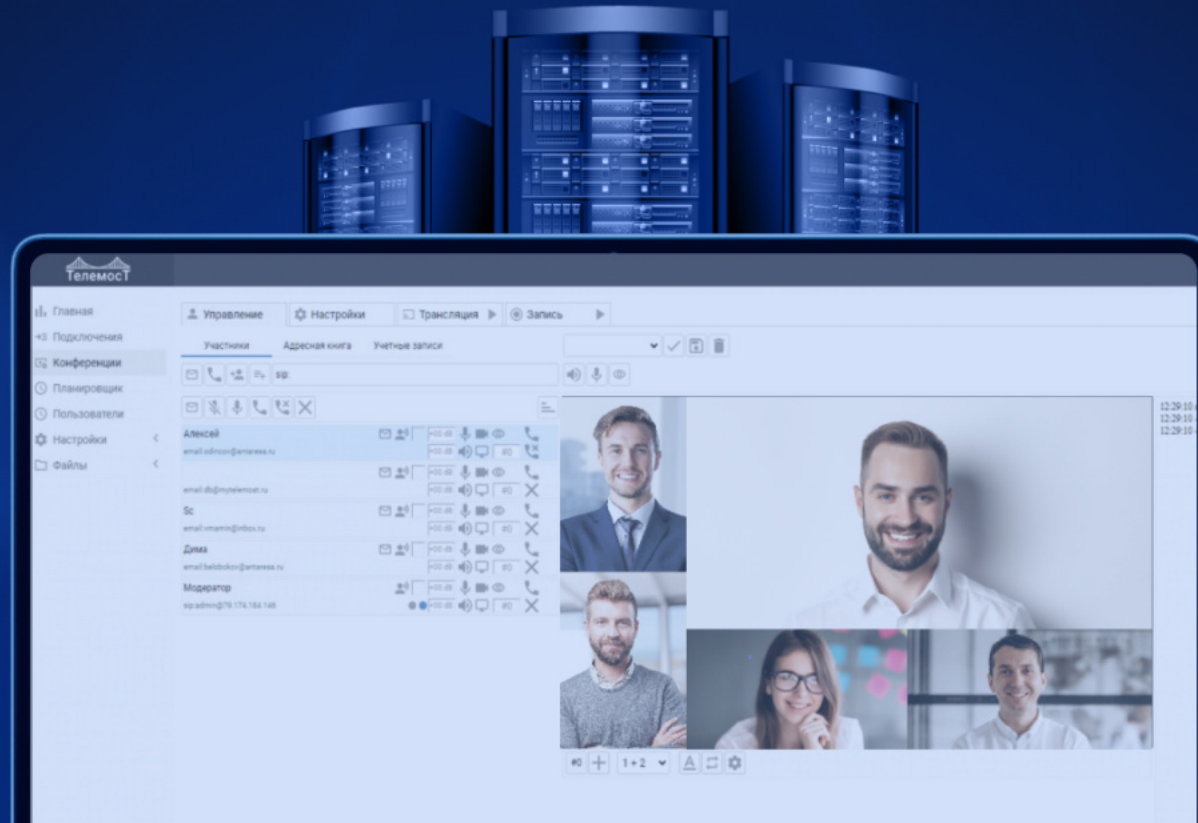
Телемост

Главная
Подключения
Конференции
Планировщик
Пользователи
Настройки
Файлы

Управление
Настройки
Трансляция
Запись

Участники
Адресная книга
Учетные записи

sip:

Алексей
email:odincov@amarexa.ru

email:db@mytelemost.ru

Sc
email:vmamin@inbox.ru

Дима
email:belobokov@amarexa.ru

Модератор
sip:admin@79.174.184.149

1+2

12:29:10
12:29:10
12:29:10